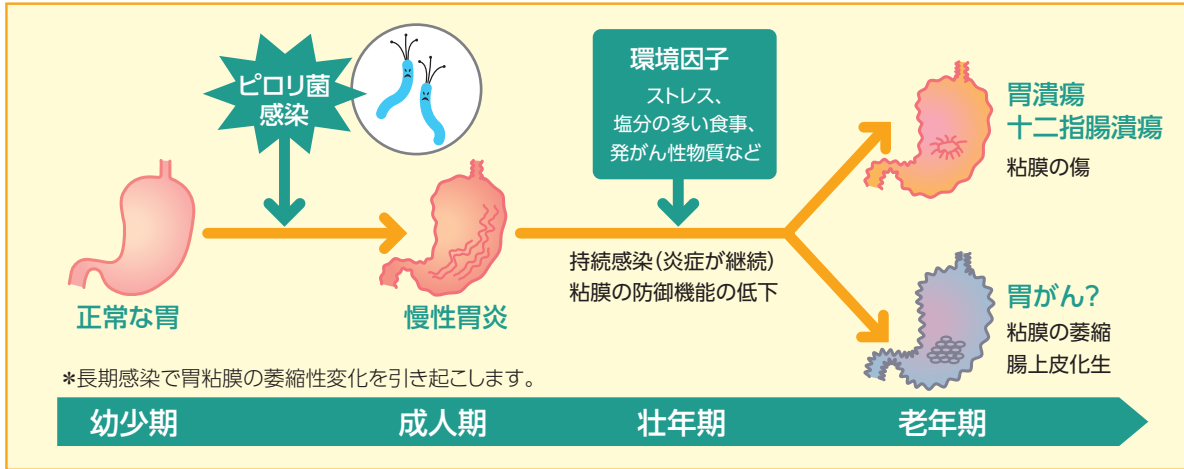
ピロリ菌感染

環境因子
ストレス、
塩分の多い食事、
発がん性物質など

胃潰瘍
十二指腸潰瘍
粘膜の傷

正常な胃

慢性胃炎

持続感染（炎症が継続）
粘膜の防御機能の低下

胃がん?
粘膜の萎縮
腸上皮化生

*長期感染で胃粘膜の萎縮性変化を引き起こします。

幼少期　成人期　壮年期　老年期